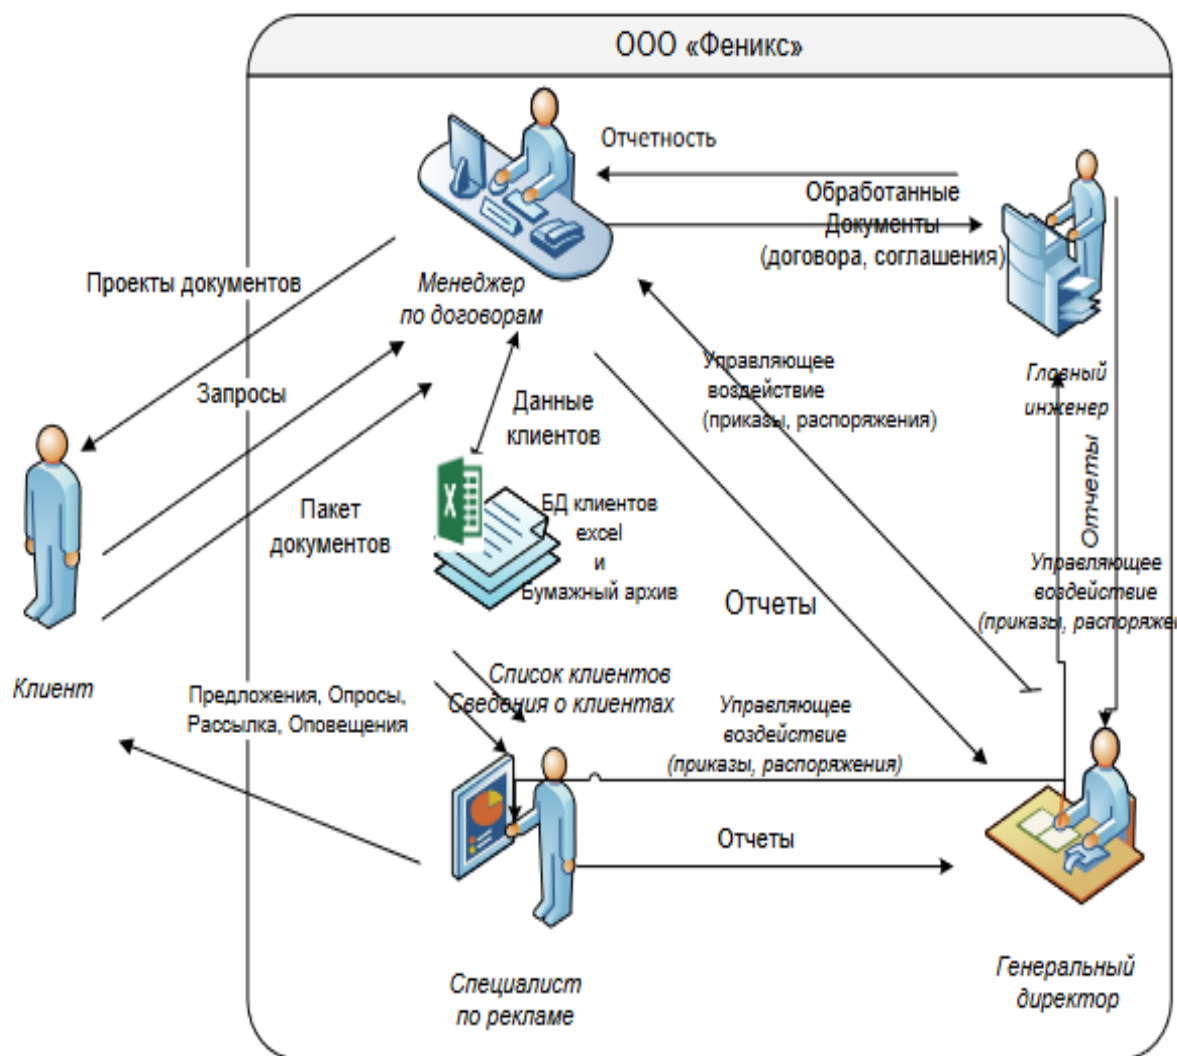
ООО «Феникс»

Отчетность

Обработанные Документы (договора, соглашения)

Проекты документов

Менеджер по договорам

Главный инженер

Запросы

Управляющее воздействие (приказы, распоряжения)

Данные клиентов

Отчеты

Пакет документов

БД клиентов excel и Бумажный архив

Управляющее воздействие (приказы, распоряже

Отчеты

Клиент

Список клиентов Сведения о клиентах

Предложения, Опросы, Рассылка, Оповещения

Управляющее воздействие (приказы, распоряжения)

Отчеты

Специалист по рекламе

Генеральный директор